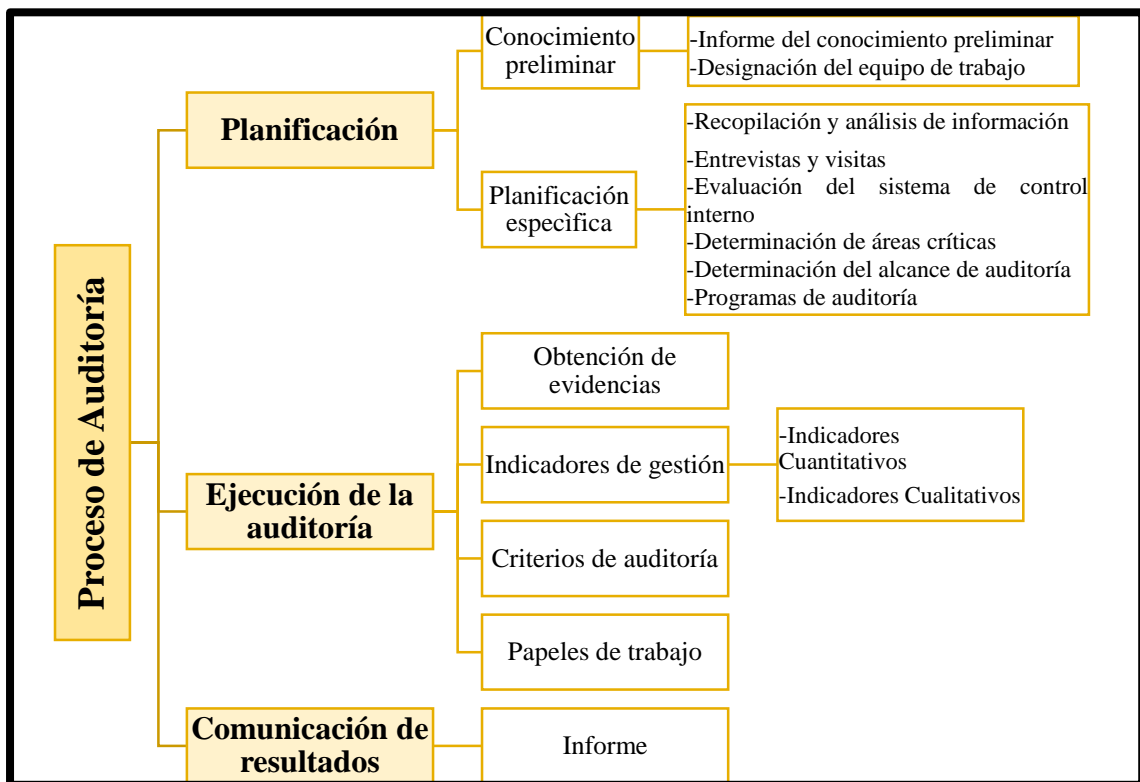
Proceso de Auditoría

Planificación

Conocimiento preliminar

-Informe del conocimiento preliminar
-Designación del equipo de trabajo

Planificación especìfica

-Recopilación y análisis de información
-Entrevistas y visitas
-Evaluación del sistema de control interno
-Determinación de áreas críticas
-Determinación del alcance de auditoría
-Programas de auditoría

Ejecución de la auditoría

Obtención de evidencias

Indicadores de gestión

-Indicadores Cuantitativos
-Indicadores Cualitativos

Criterios de auditoría

Papeles de trabajo

Comunicación de resultados

Informe